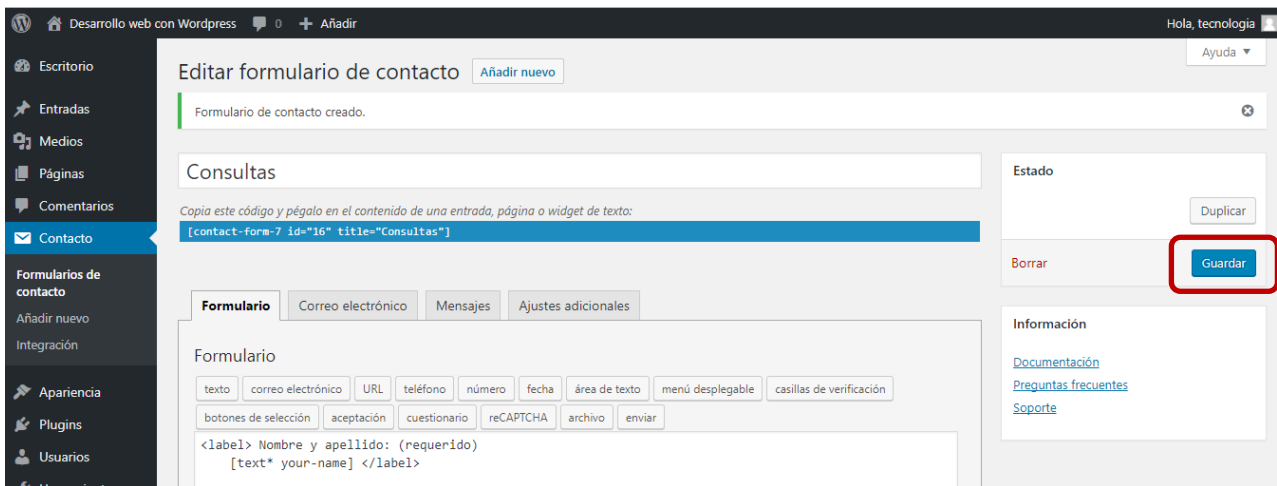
Desarrollo web con Wordpress 0 Añadir
Hola, tecnologia

Ayuda ▼

Escritorio
Entradas
Medios
Páginas
Comentarios
Contacto
Formularios de contacto
Añadir nuevo
Integración
Apariencia
Plugins
Usuarios

Editar formulario de contacto Añadir nuevo

Formulario de contacto creado.

Consultas

Copia este código y pégalo en el contenido de una entrada, página o widget de texto:
[contact-form-7 id="16" title="Consultas"]

Estado
Duplicar
Borrar Guardar

Información
Documentación
Preguntas frecuentes
Soporte

Formulario Correo electrónico Mensajes Ajustes adicionales

Formulario
texto correo electrónico URL teléfono número fecha área de texto menú desplegable casillas de verificación
botones de selección aceptación cuestionario reCAPTCHA archivo enviar

<label> Nombre y apellido: (requerido)
[text* your-name] </label>